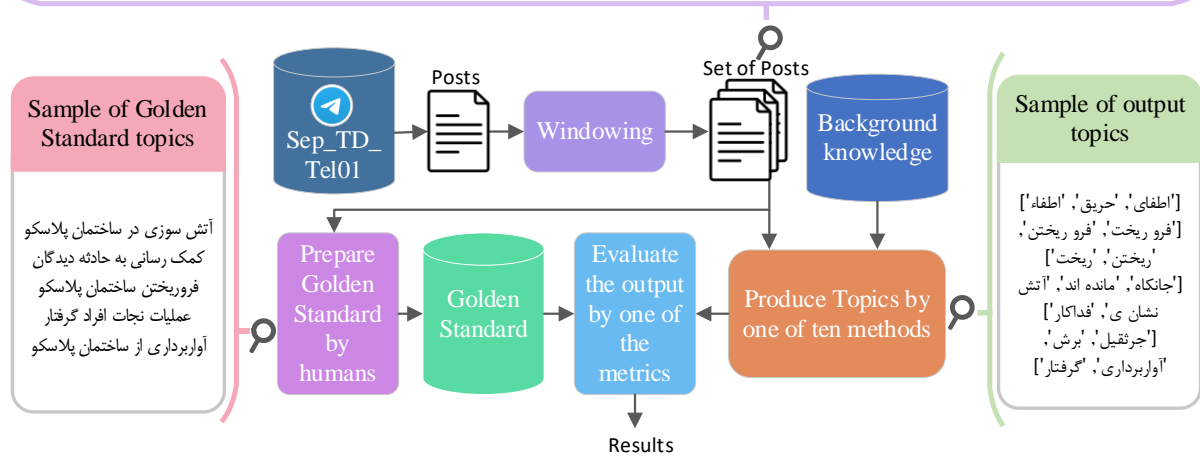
Sample of Golden Standard topics

آتش سوزی در ساختمان پلاسکو
کمک رسانی به حادثه دیدگان
فروریختن ساختمان پلاسکو
عملیات نجات افراد گرفتار
آواربرداری از ساختمان پلاسکو

Sep_TD_Tel01

Posts

Windowing

Set of Posts

Background knowledge

Prepare Golden Standard by humans

Golden Standard

Evaluate the output by one of the metrics

Produce Topics by one of ten methods

Results

Sample of output topics

['اطفای', 'حریق', 'اطفاء']
['فرو ریخت', 'فرو ریختن', 'ریختن', 'ریخت']
['جانکاه', 'مانده اند', 'آتش نشان ی', 'فداکار']
['جرثقیل', 'برش', 'آواربرداری', 'گرفتار']